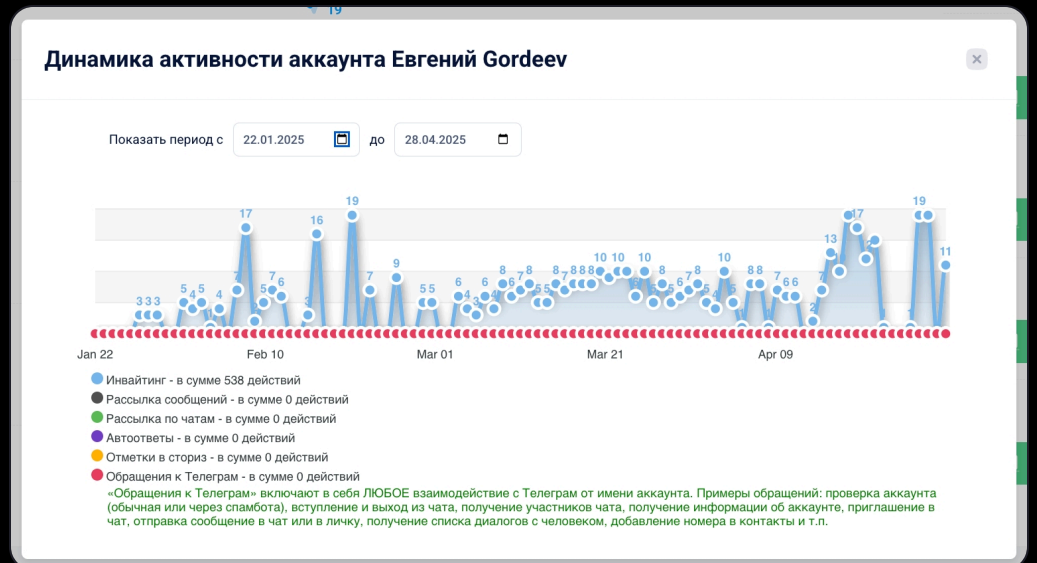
Динамика активности аккаунта Евгений Gordeev

×

Показать период с 22.01.2025 до 28.04.2025

3 3 3 5 4 5 4 7 17 5 7 6 3 16 19 7 9 5 5 6 4 3 6 4 8 6 7 8 5 5 8 7 8 8 8 10 10 6 10 5 8 5 6 7 8 5 4 10 5 8 8 7 6 6 2 7 13 17 19 11

Jan 22 Feb 10 Mar 01 Mar 21 Apr 09

Инвайтинг - в сумме 538 действий
Рассылка сообщений - в сумме 0 действий
Рассылка по чатам - в сумме 0 действий
Автоответы - в сумме 0 действий
Отметки в сториз - в сумме 0 действий
Обращения к Телеграм - в сумме 0 действий
«Обращения к Телеграм» включают в себя ЛЮБОЕ взаимодействие с Телеграм от имени аккаунта. Примеры обращений: проверка аккаунта (обычная или через спамбота), вступление и выход из чата, получение участников чата, получение информации об аккаунте, приглашение в чат, отправка сообщение в чат или в личку, получение списка диалогов с человеком, добавление номера в контакты и т.п.